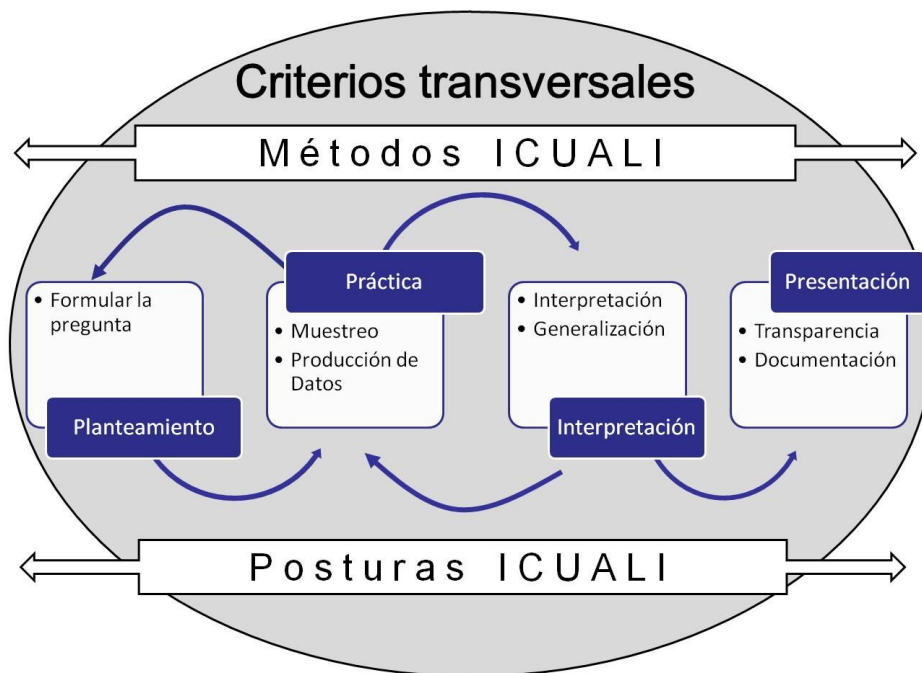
Criterios transversales

Métodos ICUALI

• Formular la pregunta

Planteamiento

Práctica

• Muestreo
• Producción de Datos

• Interpretación
• Generalización

Interpretación

Presentación

• Transparencia
• Documentación

Posturas ICUALI